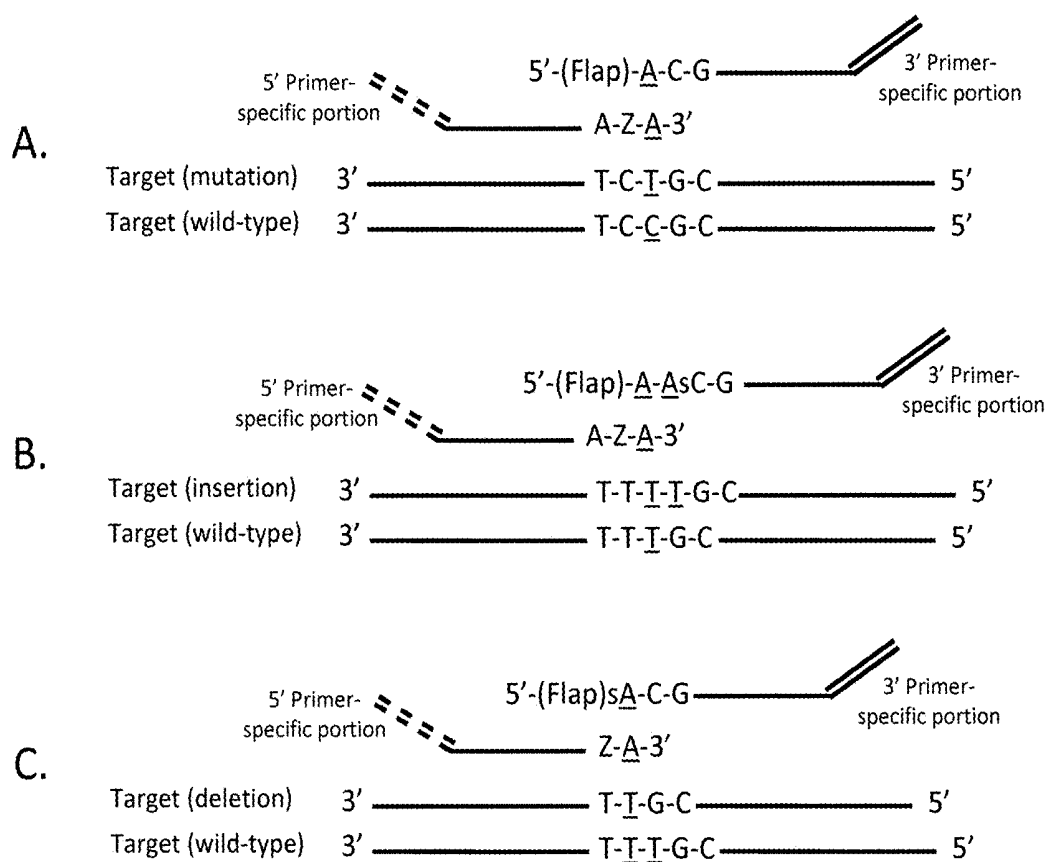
A.

5' Primer-specific portion

5'-(Flap)-A-C-G

3' Primer-specific portion

A-Z-A-3'

Target (mutation) 3' T-C-T-G-C 5'

Target (wild-type) 3' T-C-C-G-C 5'

B.

5' Primer-specific portion

5'-(Flap)-A-AsC-G

3' Primer-specific portion

A-Z-A-3'

Target (insertion) 3' T-T-T-T-G-C 5'

Target (wild-type) 3' T-T-T-G-C 5'

C.

5' Primer-specific portion

5'-(Flap)sA-C-G

3' Primer-specific portion

Z-A-3'

Target (deletion) 3' T-T-G-C 5'

Target (wild-type) 3' T-T-T-G-C 5'